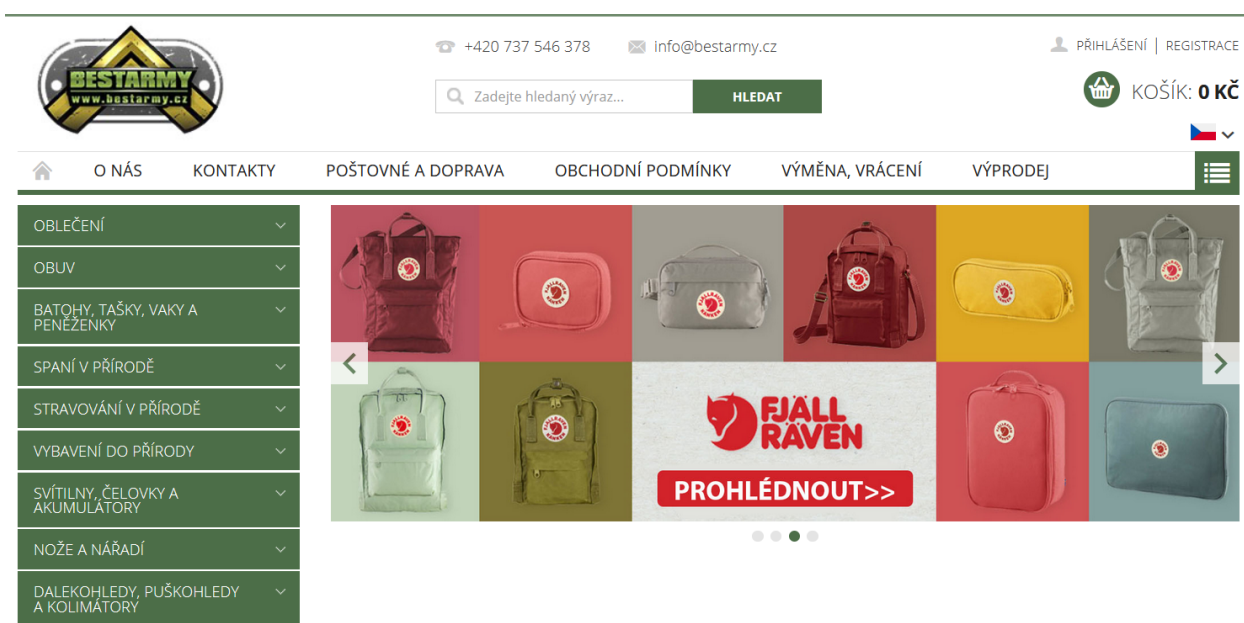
BESTARMY
www.bestarmy.cz

+420 737 546 378
info@bestarmy.cz

PŘIHLÁŠENÍ | REGISTRACE

Zadejte hledaný výraz...
HLEDAT

KOŠÍK: 0 KČ

O NÁS
KONTAKTY
POŠTOVNÉ A DOPRAVA
OBCHODNÍ PODMÍNKY
VÝMĚNA, VRÁCENÍ
VÝPRODEJ

OBLEČENÍ
OBUV
BATOHY, TAŠKY, VAKY A PENĚŽENKY
SPANÍ V PŘÍRODĚ
STRAVOVÁNÍ V PŘÍRODĚ
VYBAVENÍ DO PŘÍRODY
SVÍTILNY, ČELOVKY A AKUMULÁTORY
NOŽE A NÁŘADÍ
DALEKOHLEDY, PUŠKOHLEDY A KOLIMÁTORY

FJÄLL RÄVEN
PROHLÉDNOUT>>